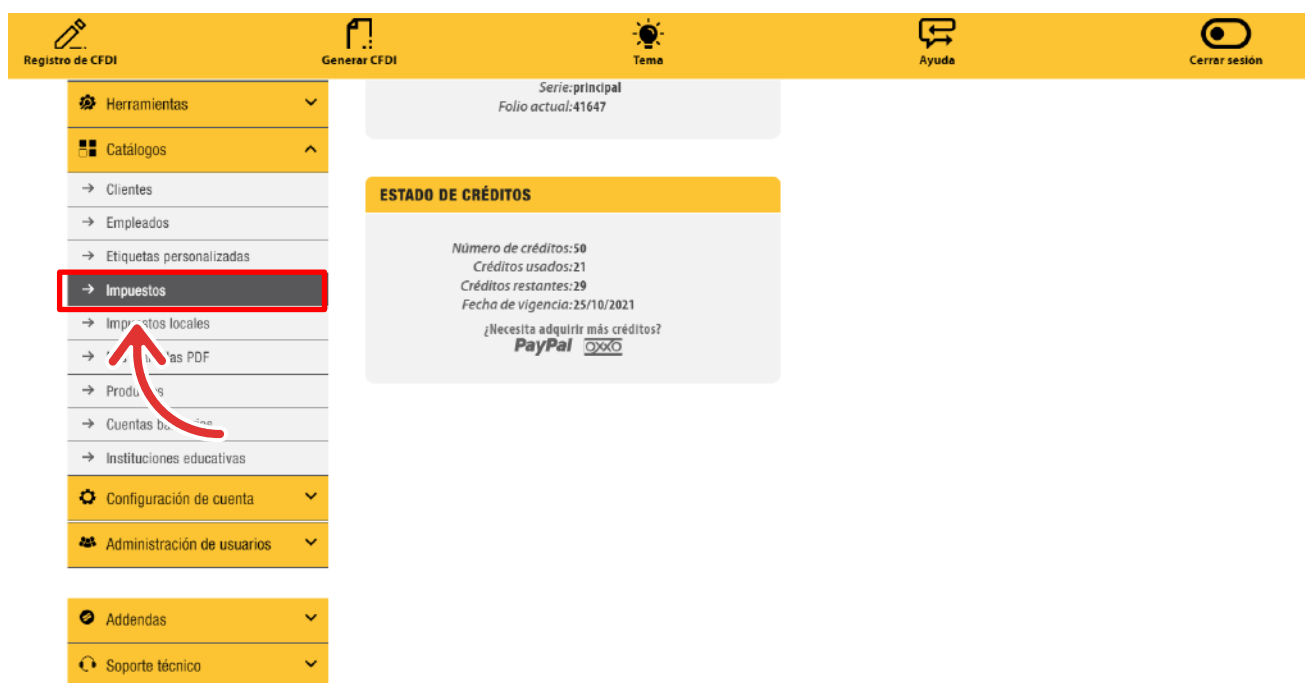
Registro de CFDI
Generar CFDI
Tema
Ayuda
Cerrar sesión

Herramientas
Catálogos
→ Clientes
→ Empleados
→ Etiquetas personalizadas
→ Impuestos
→ Impu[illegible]stos locales
→ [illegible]as PDF
→ Produ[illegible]s
→ Cuentas b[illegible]
→ Instituciones educativas
Configuración de cuenta
Administración de usuarios
Addendas
Soporte técnico

Serie:principal
Folio actual:41647

ESTADO DE CRÉDITOS

Número de créditos:50
Créditos usados:21
Créditos restantes:29
Fecha de vigencia:25/10/2021
¿Necesita adquirir más créditos?
PayPal OXXO